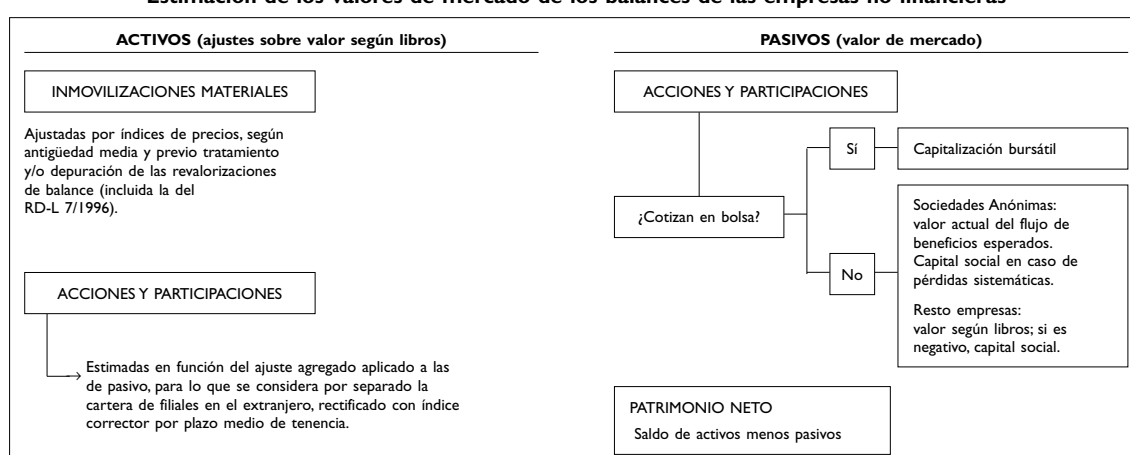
Estimación de los valores de mercado de los balances de las empresas no financieras

ACTIVOS (ajustes sobre valor según libros)

INMOVILIZACIONES MATERIALES

Ajustadas por índices de precios, según antigüedad media y previo tratamiento y/o depuración de las revalorizaciones de balance (incluida la del RD-L 7/1996).

ACCIONES Y PARTICIPACIONES

Estimadas en función del ajuste agregado aplicado a las de pasivo, para lo que se considera por separado la cartera de filiales en el extranjero, rectificado con índice corrector por plazo medio de tenencia.

PASIVOS (valor de mercado)

ACCIONES Y PARTICIPACIONES

¿Cotizan en bolsa?

Sí

Capitalización bursátil

No

Sociedades Anónimas: valor actual del flujo de beneficios esperados. Capital social en caso de pérdidas sistemáticas.

Resto empresas: valor según libros; si es negativo, capital social.

PATRIMONIO NETO

Saldo de activos menos pasivos